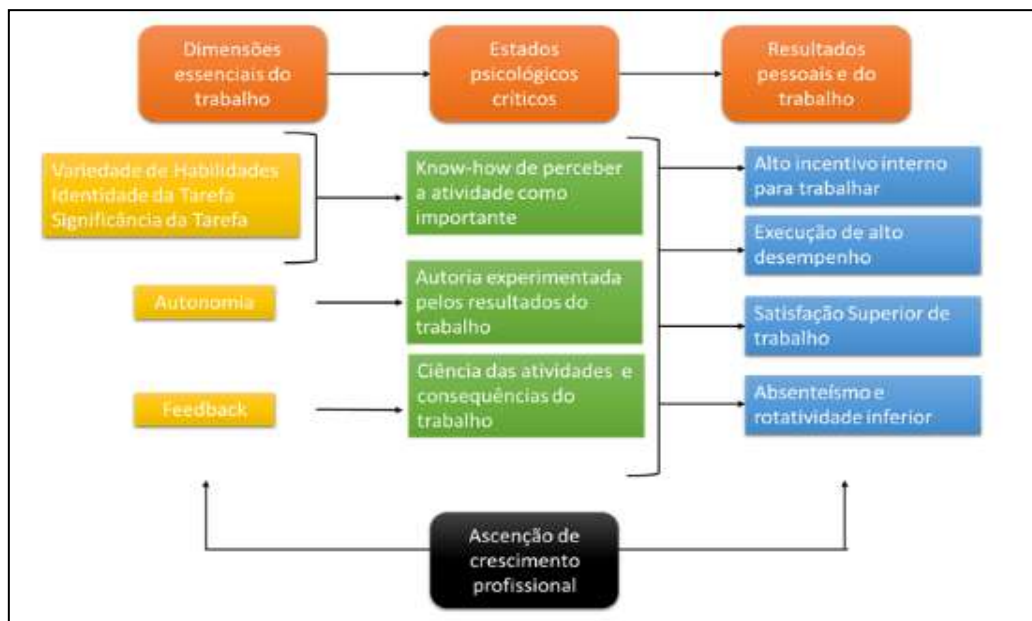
Dimensões essenciais do trabalho

Estados psicológicos críticos

Resultados pessoais e do trabalho

Variedade de Habilidades
Identidade da Tarefa
Significância da Tarefa

Know-how de perceber a atividade como importante

Alto incentivo interno para trabalhar

Execução de alto desempenho

Autonomia

Autoria experimentada pelos resultados do trabalho

Satisfação Superior de trabalho

Ciência das atividades e consequências do trabalho

Feedback

Absenteísmo e rotatividade inferior

Ascenção de crescimento profissional